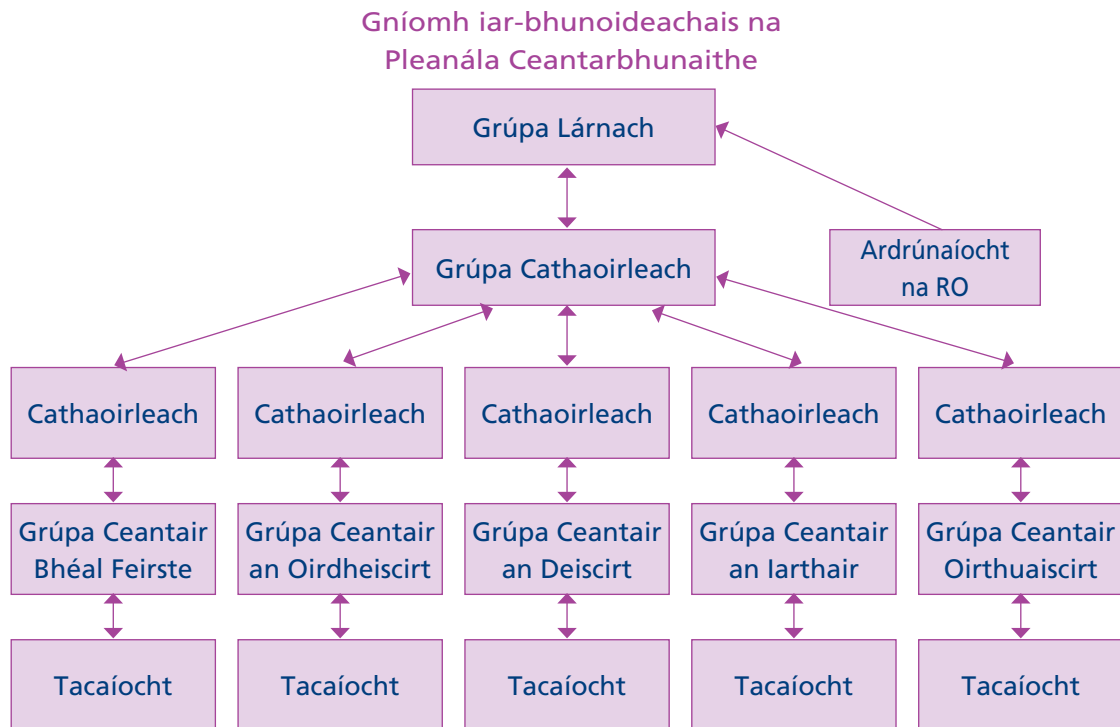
Gníomh iar-bhunoideachais na Pleanála Ceantarbhunaithe

Grúpa Lárnach

Grúpa Cathaoirleach

Ardrúnaíocht na RO

Cathaoirleach

Cathaoirleach

Cathaoirleach

Cathaoirleach

Cathaoirleach

Grúpa Ceantair Bhéal Feirste

Grúpa Ceantair an Oirdheiscirt

Grúpa Ceantair an Deiscirt

Grúpa Ceantair an Iarthair

Grúpa Ceantair Oirthuaiscirt

Tacaíocht

Tacaíocht

Tacaíocht

Tacaíocht

Tacaíocht